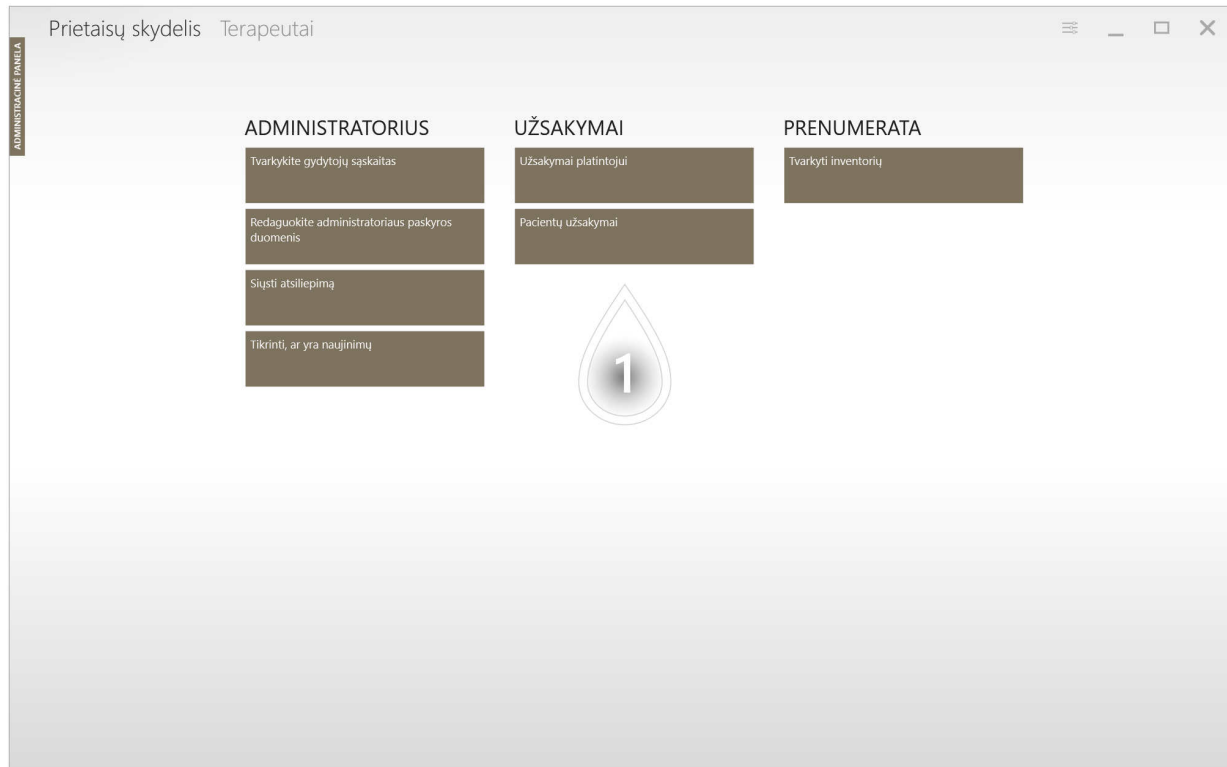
ADMINISTRACINĖ PANELA

Prietaisų skydelis Terapeutai

ADMINISTRATORIUS

Tvarkykite gydytojų sąskaitas

Redaguokite administratoriaus paskyros duomenis

Siųsti atsiliepimą

Tikrinti, ar yra naujinimų

UŽSAKYMAI

Užsakymai platintojui

Pacientų užsakymai

1

PRENUMERATA

Tvarkyti inventorių